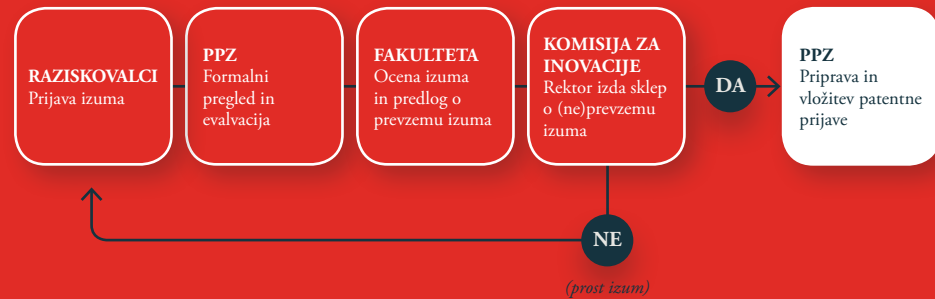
RAZISKOVALCI
Prijava izuma

PPZ
Formalni pregled in evalvacija

FAKULTETA
Ocena izuma in predlog o prevzemu izuma

KOMISIJA ZA INOVACIJE
Rektor izda sklep o (ne)prevzemu izuma

DA

PPZ
Priprava in vložitev patentne prijave

NE

(prost izum)